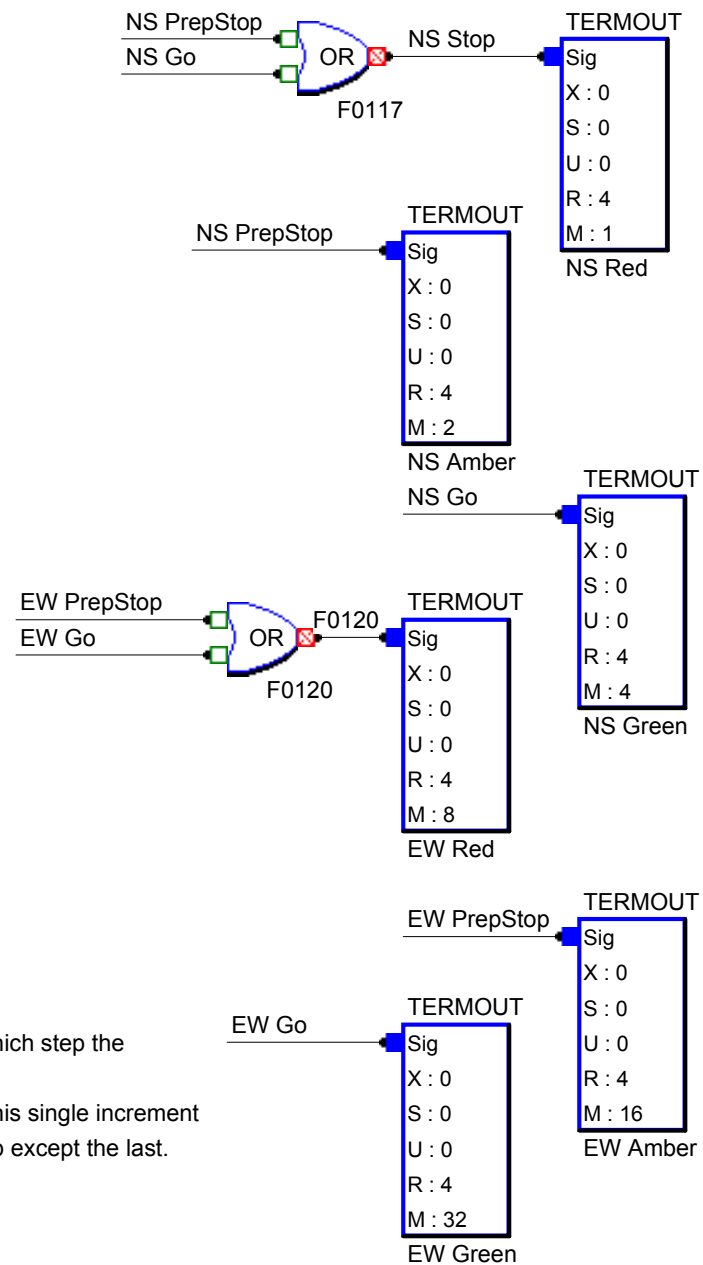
NS PrepStop
NS Go
OR
F0117
NS Stop
TERMOUT
Sig
X : 0
S : 0
U : 0
R : 4
M : 1
NS Red

NS PrepStop
TERMOUT
Sig
X : 0
S : 0
U : 0
R : 4
M : 2
NS Amber

NS Go
TERMOUT
Sig
X : 0
S : 0
U : 0
R : 4
M : 4
NS Green

EW PrepStop
EW Go
OR
F0120
F0120
TERMOUT
Sig
X : 0
S : 0
U : 0
R : 4
M : 8
EW Red

EW PrepStop
TERMOUT
Sig
X : 0
S : 0
U : 0
R : 4
M : 16
EW Amber

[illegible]ich step the

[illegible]is single increment
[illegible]o except the last.

EW Go
TERMOUT
Sig
X : 0
S : 0
U : 0
R : 4
M : 32
EW Green